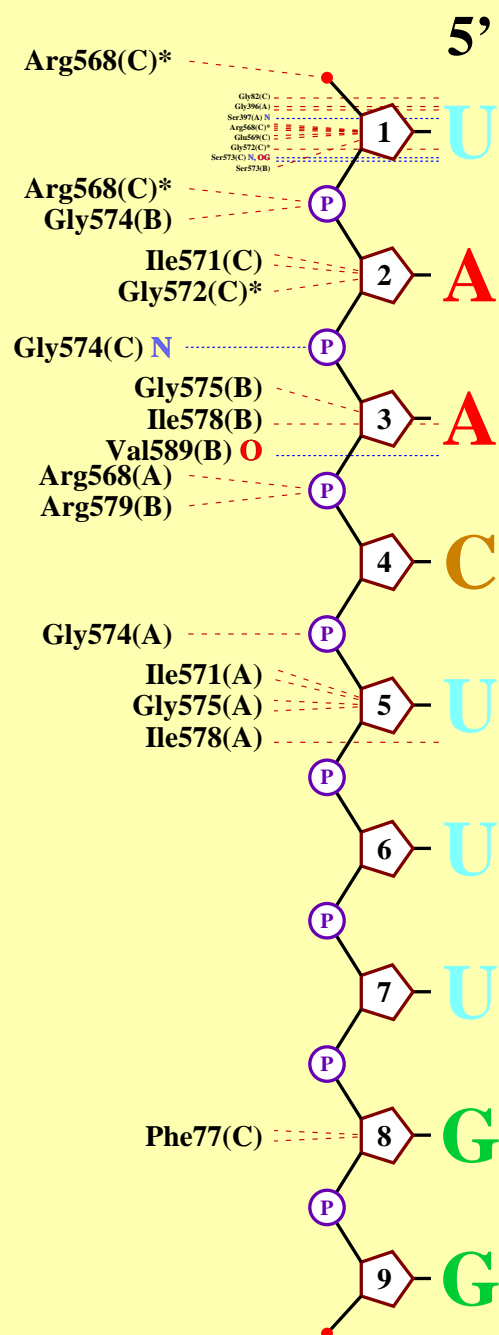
5'

Arg568(C)*

Gly82(C)
Gly396(A)
Ser397(A) N
Arg568(C)*
Glu569(C)
Gly572(C)*
Ser573(C) N, OG
Ser573(B)

1 U

Arg568(C)*
Gly574(B)

P

Ile571(C)
Gly572(C)*

2 A

Gly574(C) N

P

Gly575(B)
Ile578(B)
Val589(B) O

3 A

Arg568(A)
Arg579(B)

P

4 C

Gly574(A)

P

Ile571(A)
Gly575(A)
Ile578(A)

5 U

P

6 U

P

7 U

P

Phe77(C)

8 G

P

9 G